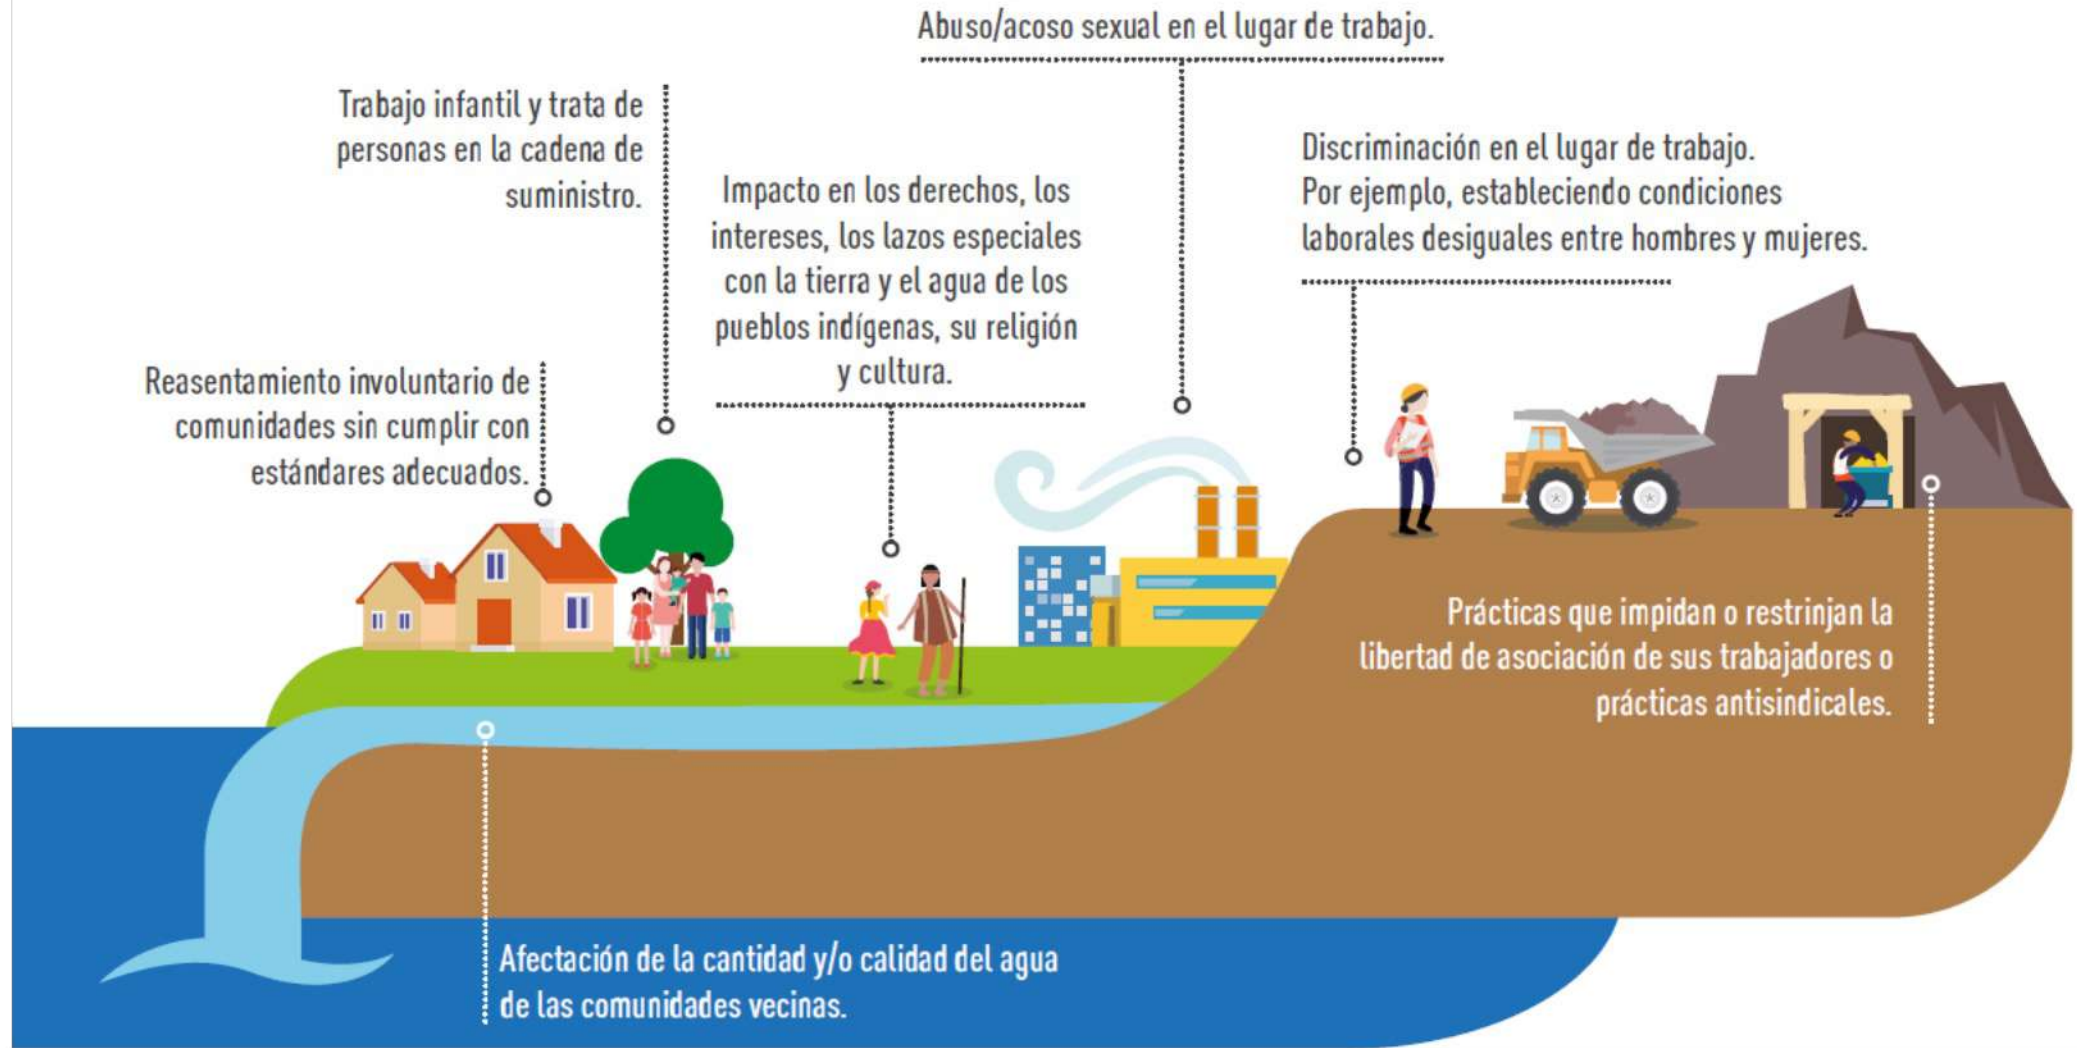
Abuso/acoso sexual en el lugar de trabajo.

Trabajo infantil y trata de personas en la cadena de suministro.

Impacto en los derechos, los intereses, los lazos especiales con la tierra y el agua de los pueblos indígenas, su religión y cultura.

Discriminación en el lugar de trabajo. Por ejemplo, estableciendo condiciones laborales desiguales entre hombres y mujeres.

Reasentamiento involuntario de comunidades sin cumplir con estándares adecuados.

Prácticas que impidan o restrinjan la libertad de asociación de sus trabajadores o prácticas antisindicales.

Afectación de la cantidad y/o calidad del agua de las comunidades vecinas.